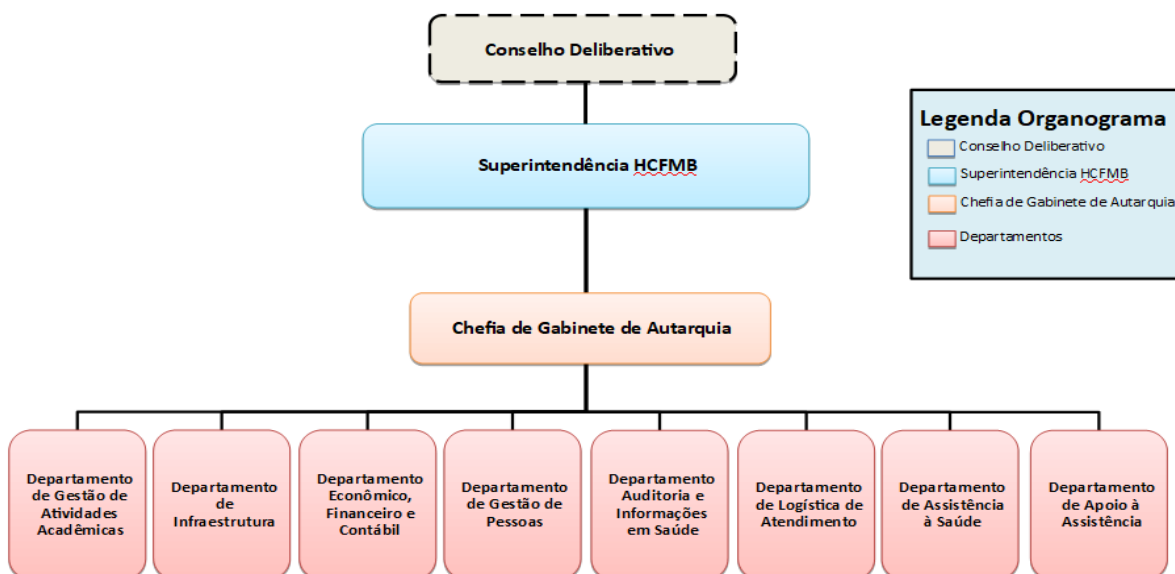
Conselho Deliberativo

Superintendência HCFMB

Chefia de Gabinete de Autarquia

Departamento de Gestão de Atividades Acadêmicas

Departamento de Infraestrutura

Departamento Econômico, Financeiro e Contábil

Departamento de Gestão de Pessoas

Departamento Auditoria e Informações em Saúde

Departamento de Logística de Atendimento

Departamento de Assistência à Saúde

Departamento de Apoio à Assistência

Legenda Organograma
Conselho Deliberativo
Superintendência HCFMB
Chefia de Gabinete de Autarquia
Departamentos